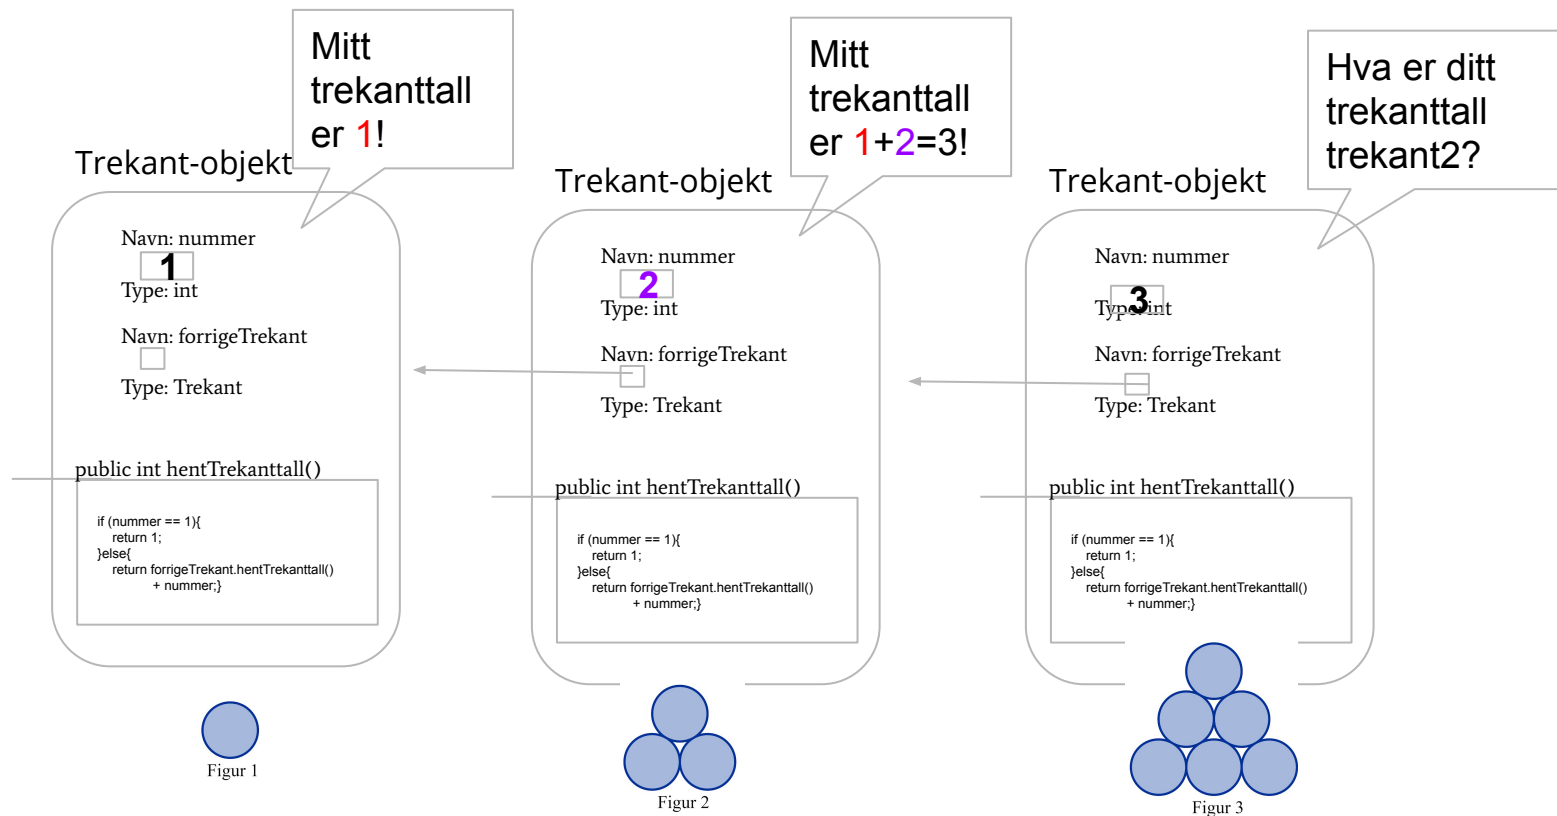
Mitt trekanttall er 1!

Trekant-objekt

Navn: nummer
1
Type: int

Navn: forrigeTrekant

Type: Trekant

public int hentTrekanttall()

if (nummer == 1){
return 1;
}else{
return forrigeTrekant.hentTrekanttall() + nummer;}

Figur 1

Mitt trekanttall er 1+2=3!

Trekant-objekt

Navn: nummer
2
Type: int

Navn: forrigeTrekant

Type: Trekant

public int hentTrekanttall()

if (nummer == 1){
return 1;
}else{
return forrigeTrekant.hentTrekanttall() + nummer;}

Figur 2

Hva er ditt trekanttall trekant2?

Trekant-objekt

Navn: nummer
3
Type: int

Navn: forrigeTrekant

Type: Trekant

public int hentTrekanttall()

if (nummer == 1){
return 1;
}else{
return forrigeTrekant.hentTrekanttall() + nummer;}

Figur 3